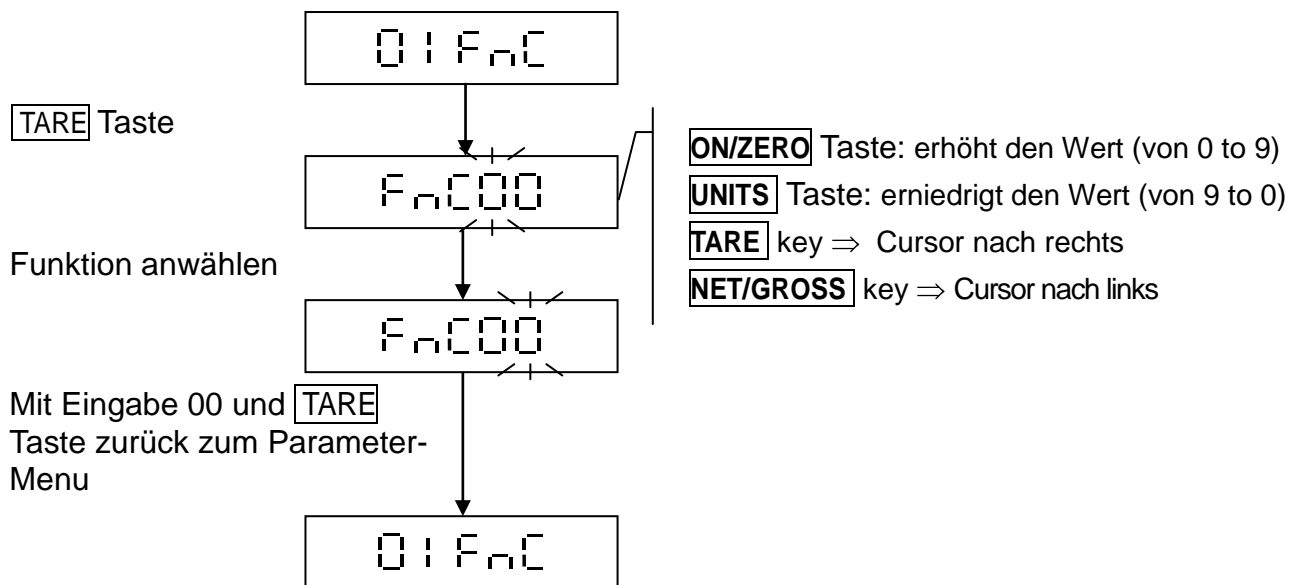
01FnC

TARE Taste

FnC00

ON/ZERO Taste: erhöht den Wert (von 0 to 9)
UNITS Taste: erniedrigt den Wert (von 9 to 0)
TARE key $\Rightarrow$ Cursor nach rechts
NET/GROSS key $\Rightarrow$ Cursor nach links

Funktion anwählen

FnC00

Mit Eingabe 00 und TARE Taste zurück zum Parameter-Menu

01FnC